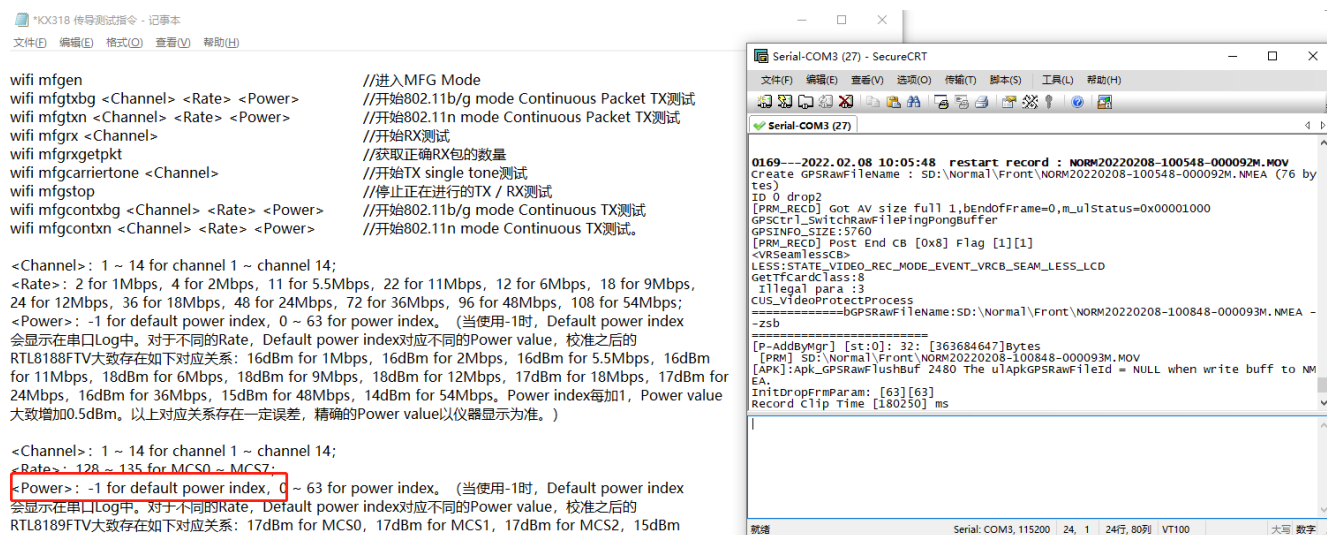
*KX318 传导测试指令 - 记事本
文件(F) 编辑(E) 格式(O) 查看(V) 帮助(H)

wifi mfgen //进入MFG Mode
wifi mfgtxbg <Channel> <Rate> <Power> //开始802.11b/g mode Continuous Packet TX测试
wifi mfgtxn <Channel> <Rate> <Power> //开始802.11n mode Continuous Packet TX测试
wifi mfgrx <Channel> //开始RX测试
wifi mfgrxgetpkt //获取正确RX包的数量
wifi mfgcarriertone <Channel> //开始TX single tone测试
wifi mfgstop //停止正在进行的TX / RX测试
wifi mfgcontxbg <Channel> <Rate> <Power> //开始802.11b/g mode Continuous TX测试
wifi mfgcontxn <Channel> <Rate> <Power> //开始802.11n mode Continuous TX测试。

<Channel>：1 ~ 14 for channel 1 ~ channel 14;
<Rate>：2 for 1Mbps，4 for 2Mbps，11 for 5.5Mbps，22 for 11Mbps，12 for 6Mbps，18 for 9Mbps，24 for 12Mbps，36 for 18Mbps，48 for 24Mbps，72 for 36Mbps，96 for 48Mbps，108 for 54Mbps;
<Power>：-1 for default power index，0 ~ 63 for power index。（当使用-1时，Default power index 会显示在串口Log中。对于不同的Rate，Default power index对应不同的Power value，校准之后的RTL8188FTV大致存在如下对应关系：16dBm for 1Mbps，16dBm for 2Mbps，16dBm for 5.5Mbps，16dBm for 11Mbps，18dBm for 6Mbps，18dBm for 9Mbps，18dBm for 12Mbps，17dBm for 18Mbps，17dBm for 24Mbps，16dBm for 36Mbps，15dBm for 48Mbps，14dBm for 54Mbps。Power index每加1，Power value大致增加0.5dBm。以上对应关系存在一定误差，精确的Power value以仪器显示为准。）

<Channel>：1 ~ 14 for channel 1 ~ channel 14;
<Rate>：128 ~ 135 for MCS0 ~ MCS7;
<Power>：-1 for default power index，0 ~ 63 for power index。（当使用-1时，Default power index 会显示在串口Log中。对于不同的Rate，Default power index对应不同的Power value，校准之后的RTL8189FTV大致存在如下对应关系：17dBm for MCS0，17dBm for MCS1，17dBm for MCS2，15dBm

Serial-COM3 (27) - SecureCRT
文件(F) 编辑(E) 查看(V) 选项(O) 传输(T) 脚本(S) 工具(L) 帮助(H)
Serial-COM3 (27)

0169---2022.02.08 10:05:48 restart record : NORM20220208-100548-000092M.MOV
Create GPSRawFileName : SD:\Normal\Front\NORM20220208-100548-000092M.NMEA (76 bytes)
ID 0 drop2
[PRM_RECD] Got AV size full 1,bEndofFrame=0,m_ulStatus=0x00001000
GPSCtrl_SwitchRawFilePingPongBuffer
GPSINFO_SIZE:5760
[PRM_RECD] Post End CB [0x8] Flag [1][1]
<VRSeamlessCB>
LESS:STATE_VIDEO_REC_MODE_EVENT_VRCB_SEAM_LESS_LCD
GetTfCardClass:8
 Illegal para :3
CUS_VideoProtectProcess
============bGPSRawFileName:SD:\Normal\Front\NORM20220208-100848-000093M.NMEA --zsb
========================
[P-AddByMgr] [st:0]: 32: [363684647]Bytes
 [PRM] SD:\Normal\Front\NORM20220208-100848-000093M.MOV
[APK]:Apk_GPSRawFlushBuf 2480 The ulApkGPSRawFileId = NULL when write buff to NMEA.
InitDropFrmParam: [63][63]
Record Clip Time [180250] ms

就绪 Serial: COM3, 115200 24, 1 24行, 80列 VT100 大写 数字